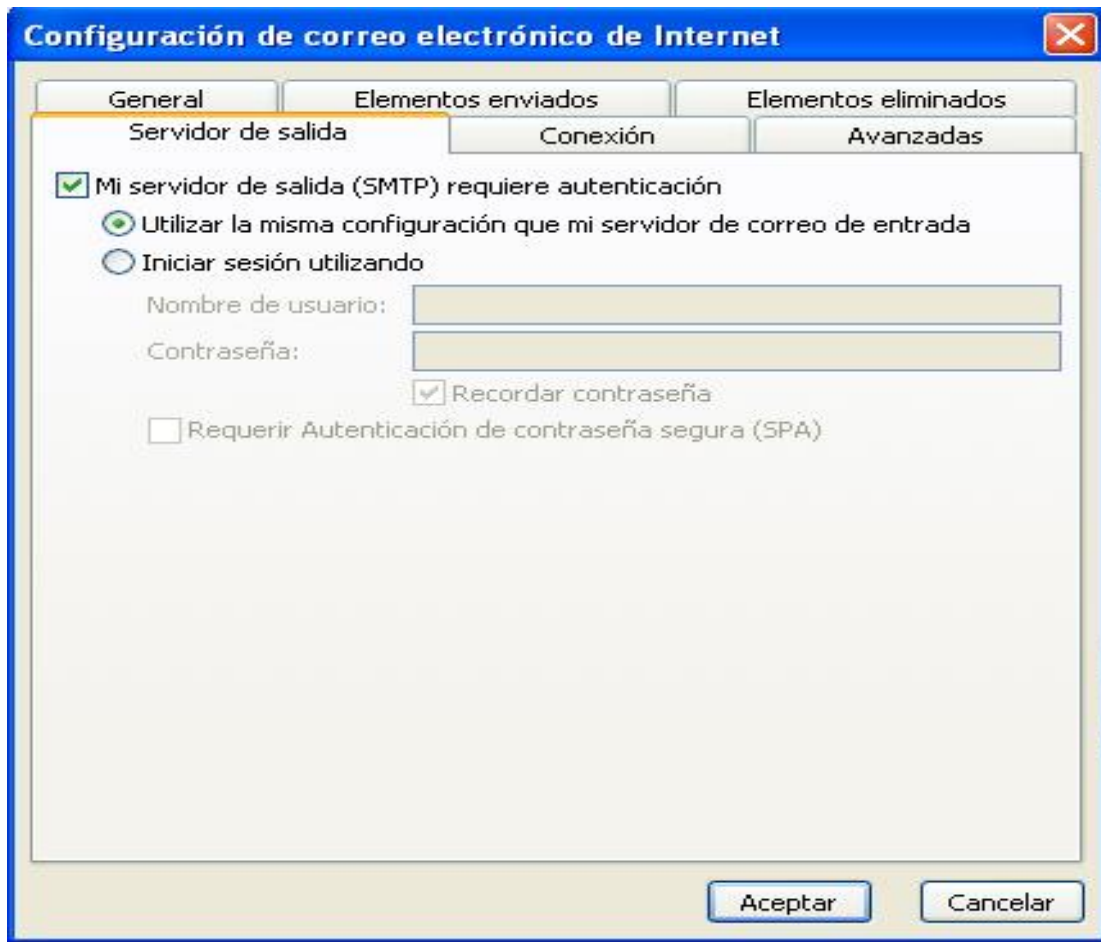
Configuración de correo electrónico de Internet

General
Elementos enviados
Elementos eliminados
Servidor de salida
Conexión
Avanzadas

Mi servidor de salida (SMTP) requiere autenticación
Utilizar la misma configuración que mi servidor de correo de entrada
Iniciar sesión utilizando
Nombre de usuario:
Contraseña:
Recordar contraseña
Requerir Autenticación de contraseña segura (SPA)

Aceptar
Cancelar